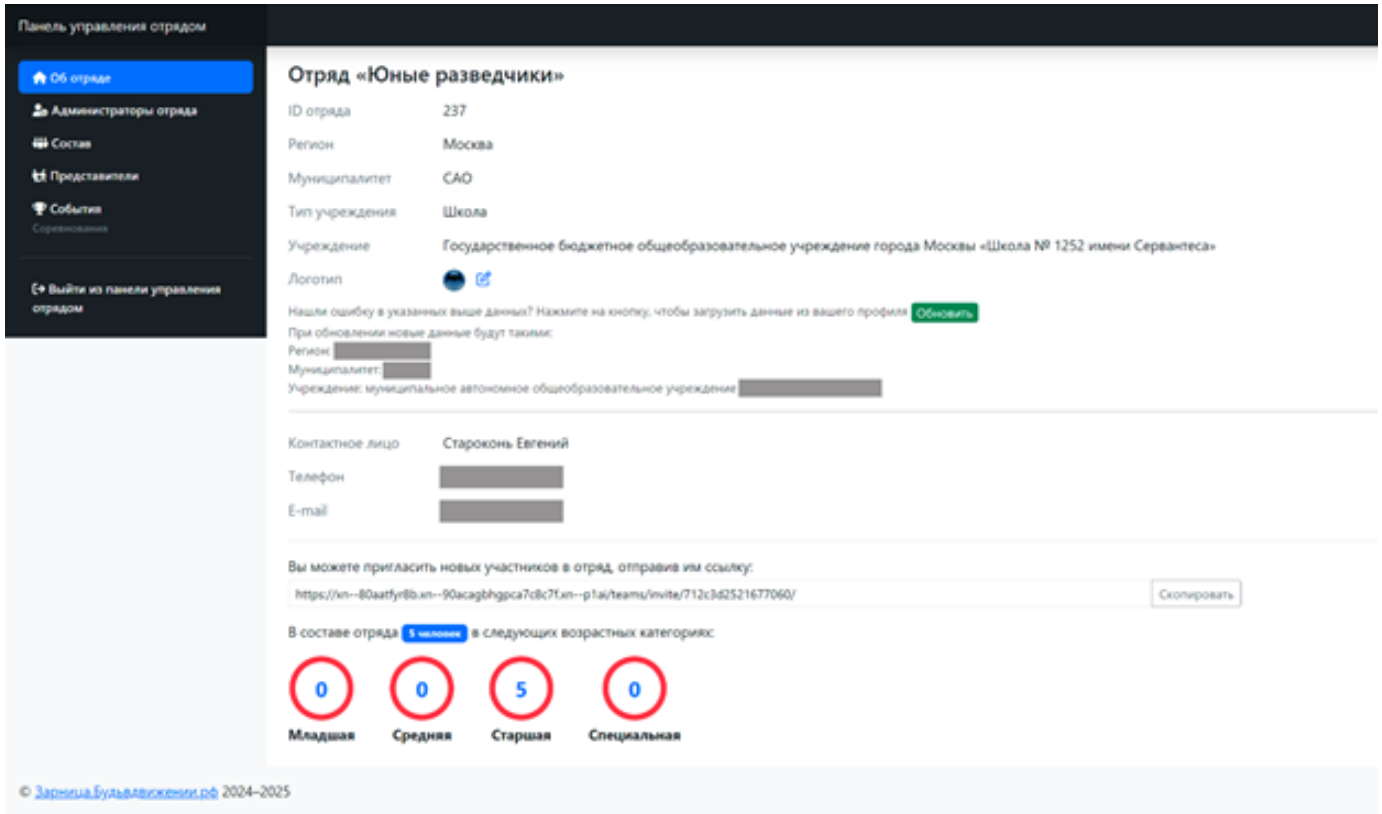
Панель управления отрядом

Об отряде
Администраторы отряда
Состав
Представители
События
Соревнования

Выйти из панели управления отрядом

Отряд «Юные разведчики»

ID отряда 237
Регион Москва
Муниципалитет САО
Тип учреждения Школа
Учреждение Государственное бюджетное общеобразовательное учреждение города Москвы «Школа № 1252 имени Сервантеса»
Логотип

Нашли ошибку в указанных выше данных? Нажмите на кнопку, чтобы загрузить данные из вашего профиля Обновить
При обновлении новые данные будут такими:
Регион: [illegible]
Муниципалитет: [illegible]
Учреждение: муниципальное автономное общеобразовательное учреждение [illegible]

Контактное лицо Староконь Евгений
Телефон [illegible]
E-mail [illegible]

Вы можете пригласить новых участников в отряд, отправив им ссылку:
https://xn--80aatfyr8b.xn--90acagbhgpca7c8c7f.xn--p1ai/teams/invite/712c3d2521677060/ Скопировать

В составе отряда 5 человек в следующих возрастных категориях:

0 Младшая
0 Средняя
5 Старшая
0 Специальная

© Зарница.Будьвдвижении.рф 2024–2025